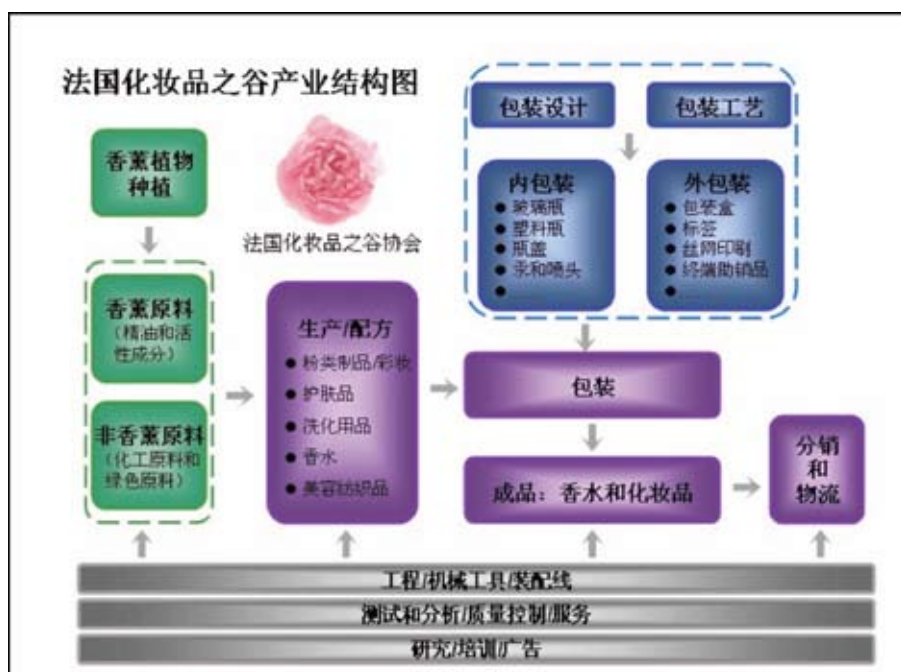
法国化妆品之谷产业结构图

香薰植物种植

法国化妆品之谷协会

包装设计

包装工艺

内包装
● 玻璃瓶
● 塑料瓶
● 瓶盖
● 泵和喷头
●

外包装
● 包装盒
● 标签
● 丝网印刷
● 终端助销品
●

香薰原料（精油和活性成分）

非香薰原料（化工原料和绿色原料）

生产/配方
● 粉类制品/彩妆
● 护肤品
● 洗化用品
● 香水
● 美容纺织品

包装

成品：香水和化妆品

分销和物流

工程/机械工具/装配线

测试和分析/质量控制/服务

研究/培训/广告